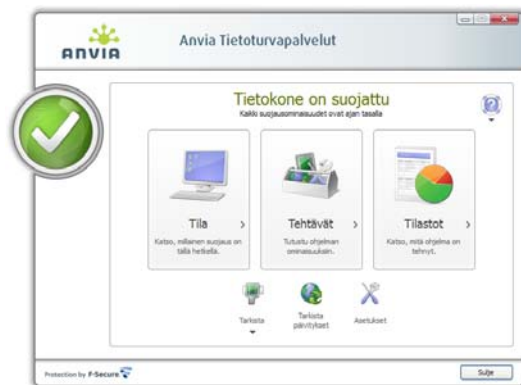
ANVIA

Anvia Tietoturvapalvelut

Tietokone on suojattu

Kaikki suojausominaisuudet ovat ajan tasalla

Tila >

Katso, millainen suojaus on tällä hetkellä.

Tehtävät >

Tutustu ohjelman ominaisuuksiin.

Tilastot >

Katso, mitä ohjelma on tehnyt.

Tarkista

Tarkista päivitykset

Asetukset

Protection by F-Secure

Sulje